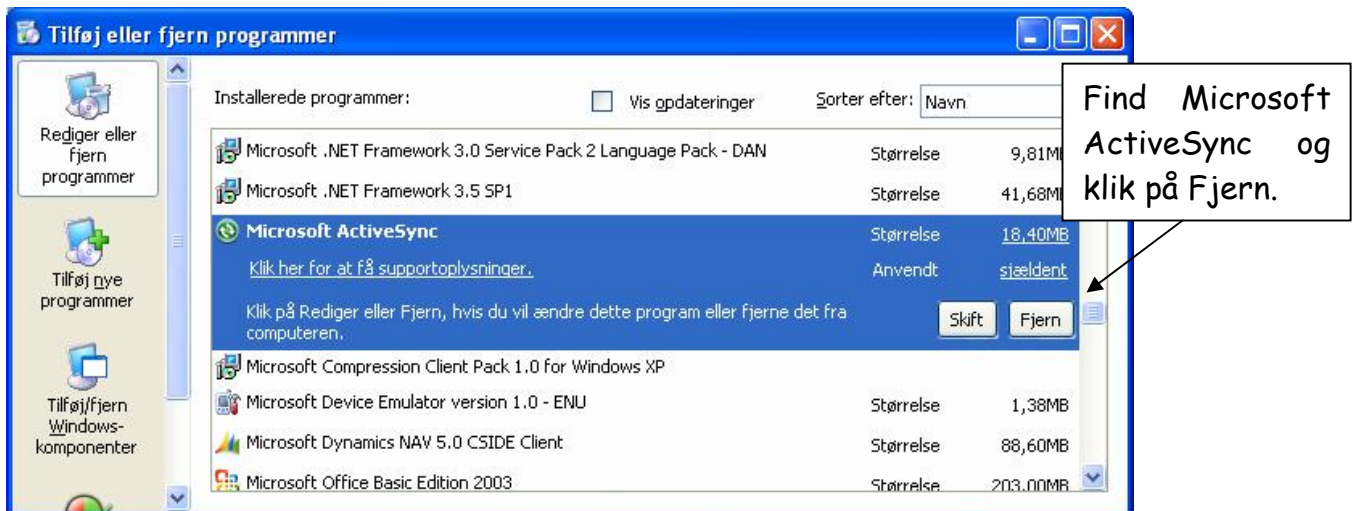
Tilføj eller fjern programmer

Rediger eller fjern programmer

Tilføj nye programmer

Tilføj/fjern Windows-komponenter

Installerede programmer:

Vis opdateringer

Sorter efter: Navn

Find Microsoft ActiveSync og klik på Fjern.

Microsoft .NET Framework 3.0 Service Pack 2 Language Pack - DAN Størrelse 9,81MB

Microsoft .NET Framework 3.5 SP1 Størrelse 41,68MB

Microsoft ActiveSync Størrelse 18,40MB

Klik her for at få supportoplysninger. Anvendt sjældent

Klik på Rediger eller Fjern, hvis du vil ændre dette program eller fjerne det fra computeren.

Skift

Fjern

Microsoft Compression Client Pack 1.0 for Windows XP

Microsoft Device Emulator version 1.0 - ENU Størrelse 1,38MB

Microsoft Dynamics NAV 5.0 CSIDE Client Størrelse 88,60MB

Microsoft Office Basic Edition 2003 Størrelse 203,00MB